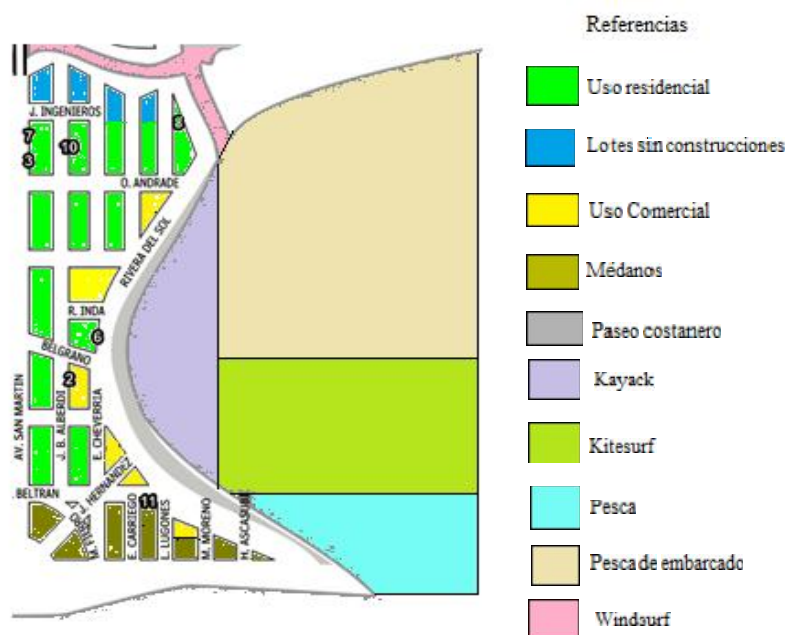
Referencias

Uso residencial

Lotes sin construcciones

Uso Comercial

Médanos

Paseo costanero

Kayack

Kitesurf

Pesca

Pesca de embarcado

Windsurf

J. INGENIEROS

7

3

10

8

O. ANDRADE

RIVERA DEL SOL

R. INDA

6

BELGRANO

2

AV. SAN MARTIN

J. B. ALBERDI

E. CHEVERRIA

J. HERNANDEZ

BELTRAN

M. FIERRO

E. CARRIEGO

11

L. LUGONES

M. MORENO

H. ASCASUBI